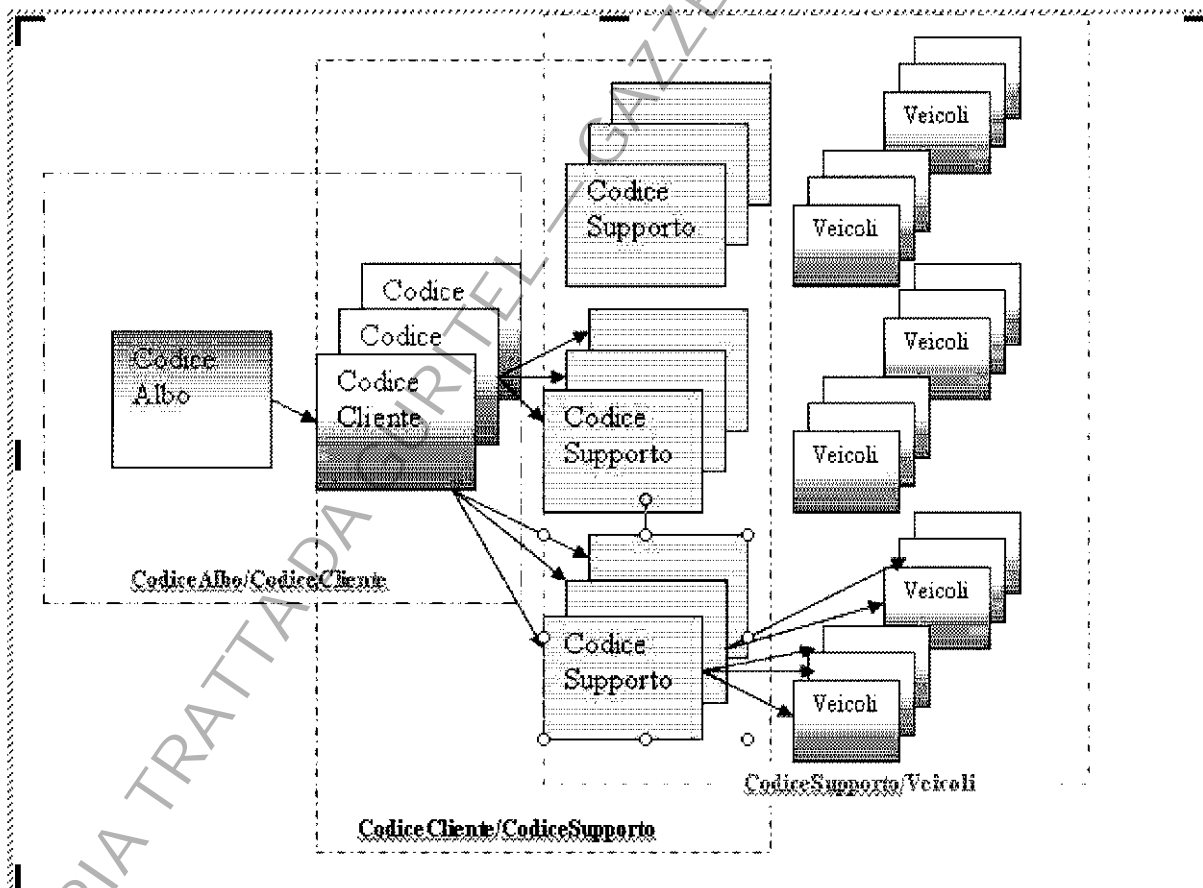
Veicoli

Codice Supporto

Veicoli

Codice

Codice

Veicoli

Codice Albo

Codice Cliente

Codice Supporto

Veicoli

Veicoli

CodiceAlbo/CodiceCliente

Codice Supporto

Veicoli

CodiceSupporto/Veicoli

CodiceCliente/CodiceSupporto

COPIA TRATTA DA GURITEL — GAZZ